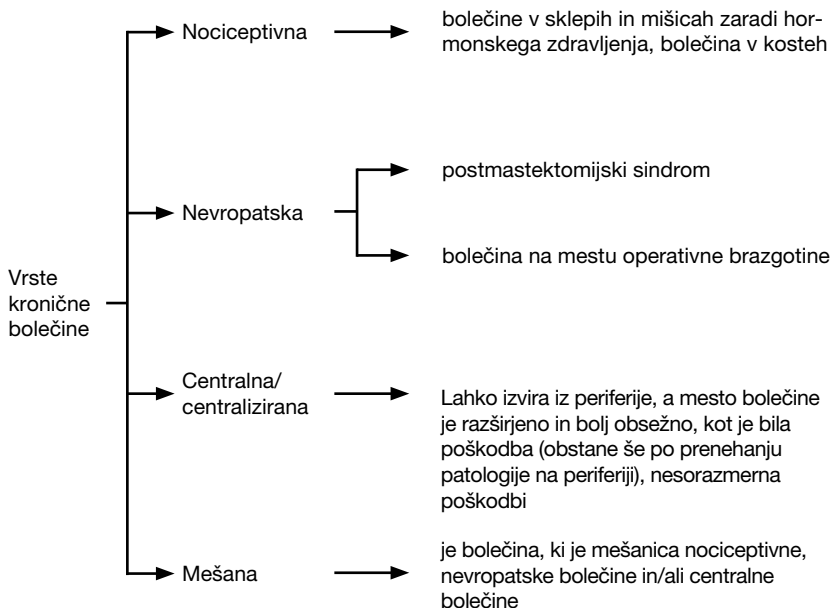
Vrste kronične bolečine

Nociceptivna

bolečine v sklepih in mišicah zaradi hormonskega zdravljenja, bolečina v kosteh

Nevropatska

postmastektomijski sindrom

bolečina na mestu operativne brazgotine

Centralna/ centralizirana

Lahko izvira iz periferije, a mesto bolečine je razširjeno in bolj obsežno, kot je bila poškodba (obstane še po prenehanju patologije na periferiji), nesorazmerna poškodbi

Mešana

je bolečina, ki je mešanica nociceptivne, nevropatske bolečine in/ali centralne bolečine